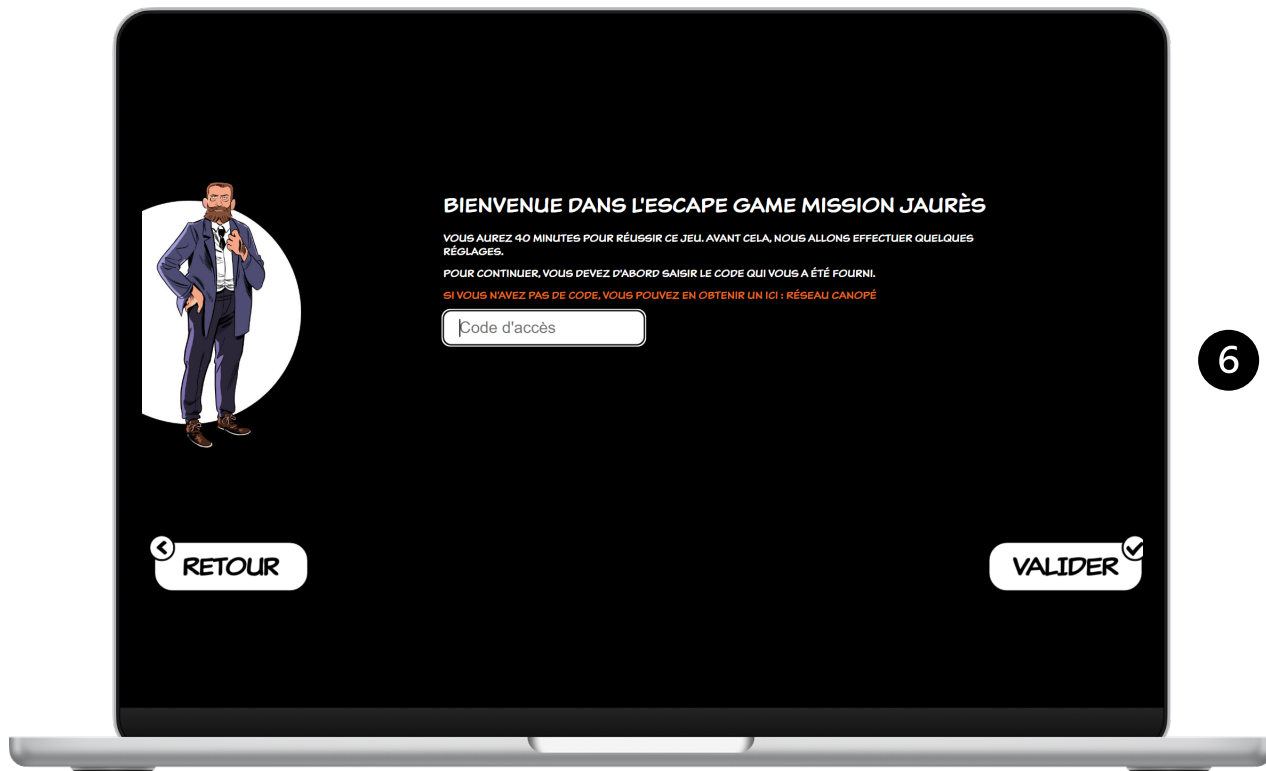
BIENVENUE DANS L'ESCAPE GAME MISSION JAURÈS

VOUS AUREZ 40 MINUTES POUR RÉUSSIR CE JEU. AVANT CELA, NOUS ALLONS EFFECTUER QUELQUES RÉGLAGES.

POUR CONTINUER, VOUS DEVEZ D'ABORD SAISIR LE CODE QUI VOUS A ÉTÉ FOURNI.

SI VOUS N'AVEZ PAS DE CODE, VOUS POUVEZ EN OBTENIR UN ICI : RÉSEAU CANOPÉ

Code d'accès

6

RETOUR

VALIDER